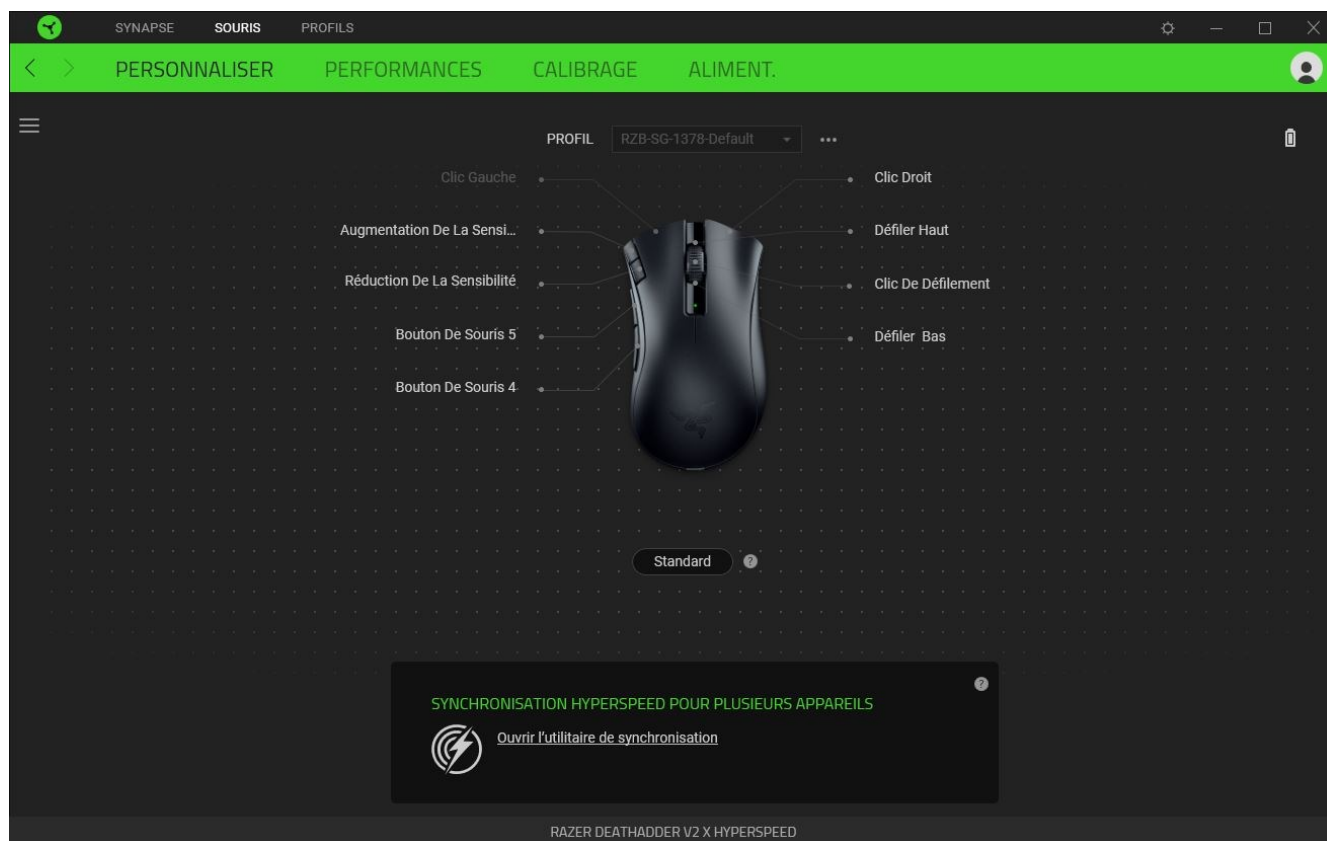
SYNAPSE SOURIS PROFILS

PERSONNALISER PERFORMANCES CALIBRAGE ALIMENT.

PROFIL RZB-SG-1378-Default •••

Clic Gauche

Augmentation De La Sensi...

Réduction De La Sensibilité

Bouton De Souris 5

Bouton De Souris 4

Clic Droit

Défiler Haut

Clic De Défilement

Défiler Bas

Standard

SYNCHRONISATION HYPERSPEED POUR PLUSIEURS APPAREILS

Ouvrir l'utilitaire de synchronisation

RAZER DEATHADDER V2 X HYPERSPEED